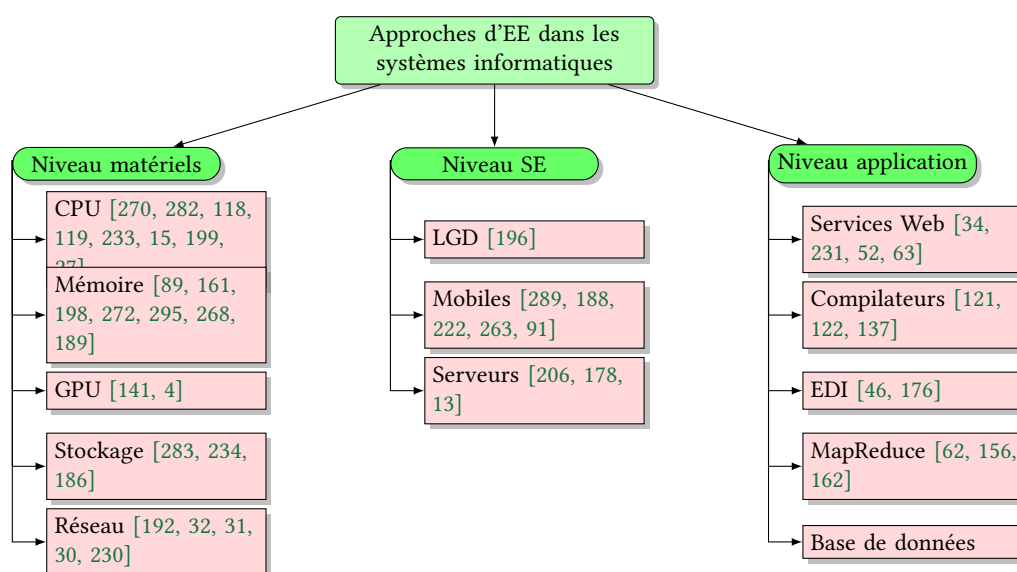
Approches d'EE dans les systèmes informatiques

Niveau matériels

CPU [270, 282, 118, 119, 233, 15, 199, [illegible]

Mémoire [89, 161, 198, 272, 295, 268, 189]

GPU [141, 4]

Stockage [283, 234, 186]

Réseau [192, 32, 31, 30, 230]

Niveau SE

LGD [196]

Mobiles [289, 188, 222, 263, 91]

Serveurs [206, 178, 13]

Niveau application

Services Web [34, 231, 52, 63]

Compilateurs [121, 122, 137]

EDI [46, 176]

MapReduce [62, 156, 162]

Base de données